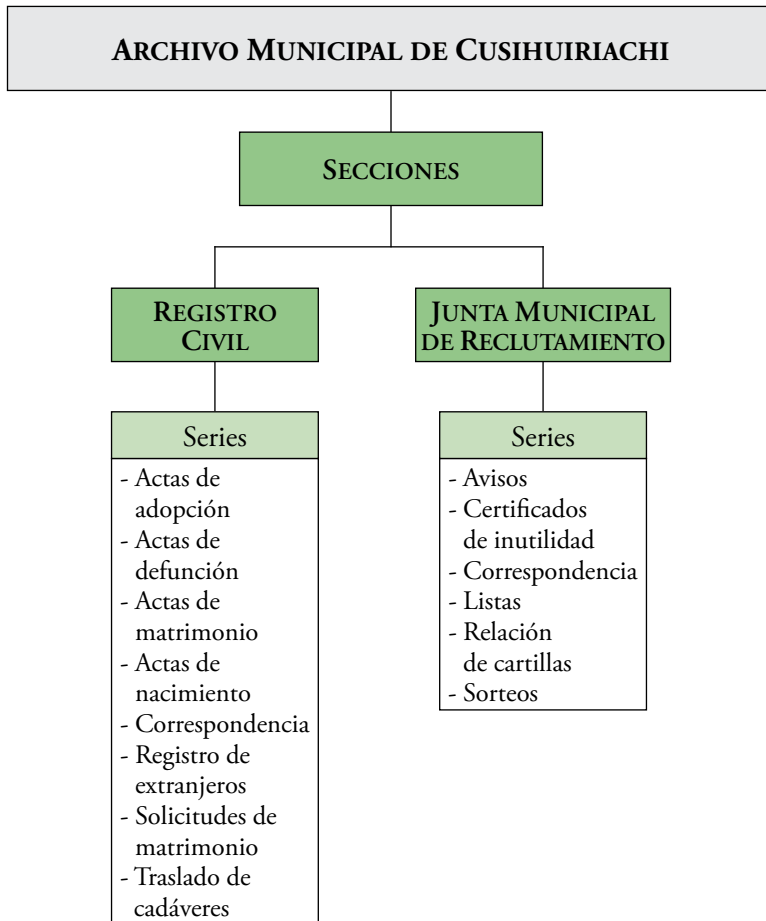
ARCHIVO MUNICIPAL DE CUSIHUIRIACHI

SECCIONES

REGISTRO CIVIL

Series

- Actas de adopción
- Actas de defunción
- Actas de matrimonio
- Actas de nacimiento
- Correspondencia
- Registro de extranjeros
- Solicitudes de matrimonio
- Traslado de cadáveres

JUNTA MUNICIPAL DE RECLUTAMIENTO

Series

- Avisos
- Certificados de inutilidad
- Correspondencia
- Listas
- Relación de cartillas
- Sorteos